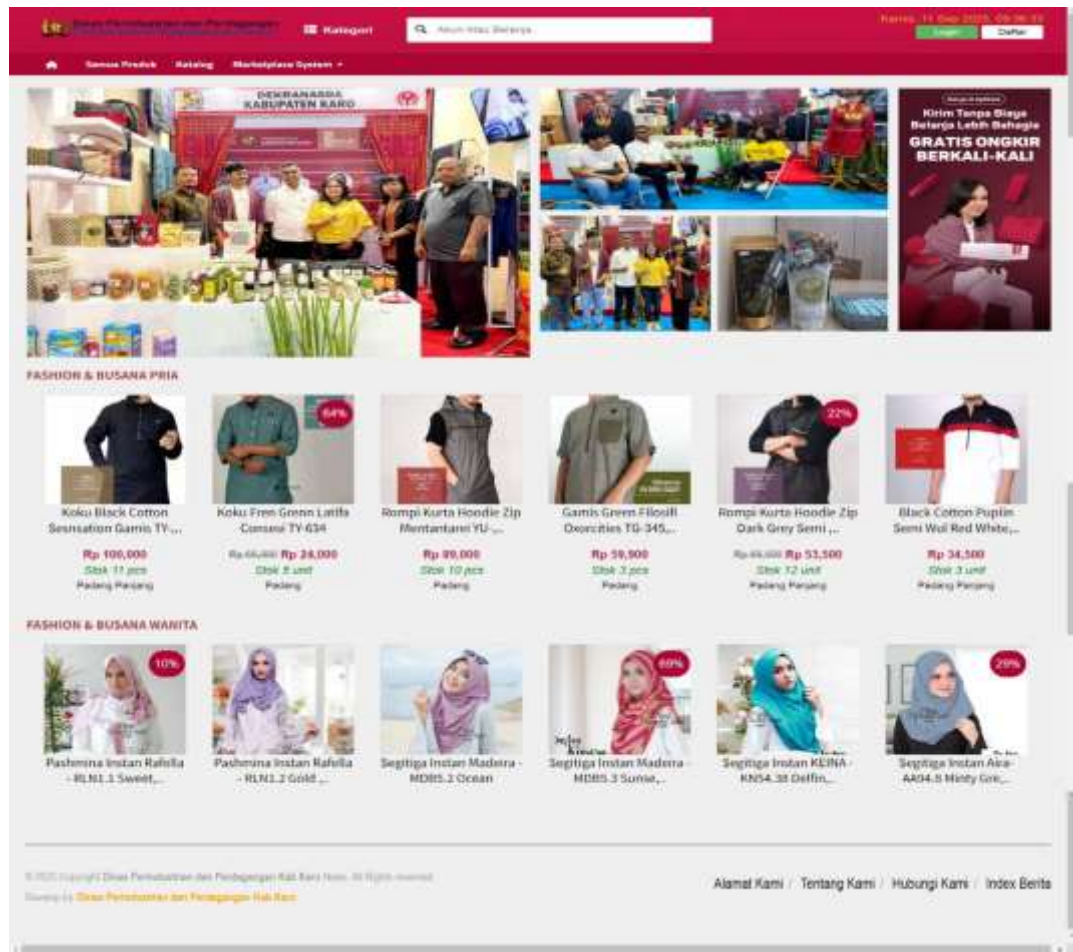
Dinas Perindustrian dan Perdagangan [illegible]

Kategori

Akun atau Barang

Kamis, 11 Sep 2025, 09:36:33

Login

Daftar

Semua Produk Katalog Marketplace System

DEKRANASDA KABUPATEN KARO

Kirim Tanpa Biaya Belanja Lebih Bahagia GRATIS ONGKIR BERKALI-KALI

FASHION & BUSANA PRIA

Koku Black Cotton Sesnsation Gamis TY-...
Rp 100,000
Stok 11 pcs
Padang Panjang

64%
Koku Fren Grenn Latifa Comeni TY-634
Rp 66,000 Rp 24,000
Stok 8 unit
Padang

Rompi Kurta Hoodie Zip Mentantani YU-...
Rp 89,000
Stok 10 pcs
Padang

Gamis Green Filosifi Dorcities TG-345,...
Rp 59,900
Stok 3 pcs
Padang

22%
Rompi Kurta Hoodie Zip Dark Grey Semi ...
Rp 69,000 Rp 53,500
Stok 12 unit
Padang Panjang

Black Cotton Puplin Semi Wol Red White,...
Rp 34,500
Stok 3 unit
Padang Panjang

FASHION & BUSANA WANITA

10%
Pashmina Instan Rafella - RLN1.1 Sweet,...

Pashmina Instan Rafella - RLN1.2 Gold ...

Segitiga Instan Madera - MDB5.2 Ocean

69%
Segitiga Instan Madera - MDB5.3 Sunse,...

Segitiga Instan KEINA - KN54.38 Delfin,...

29%
Segitiga Instan Aira - AA04.5 Minty Gre,...

© 2025 Copyright Dinas Perindustrian dan Perdagangan Kab Karo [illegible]. All Rights reserved.
Develop by Dinas Perindustrian dan Perdagangan Kab Karo

Alamat Kami / Tentang Kami / Hubungi Kami / Index Berita